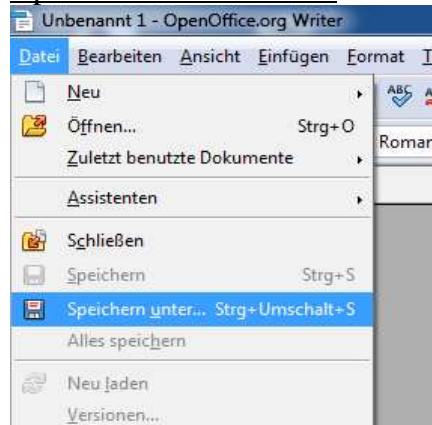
Unbenannt 1 - OpenOffice.org Writer

Datei Bearbeiten Ansicht Einfügen Format T

Neu

Öffnen... Strg+O

Zuletzt benutzte Dokumente

Assistenten

Schließen

Speichern Strg+S

Speichern unter... Strg+Umschalt+S

Alles speichern

Neu laden

Versionen...

Romar